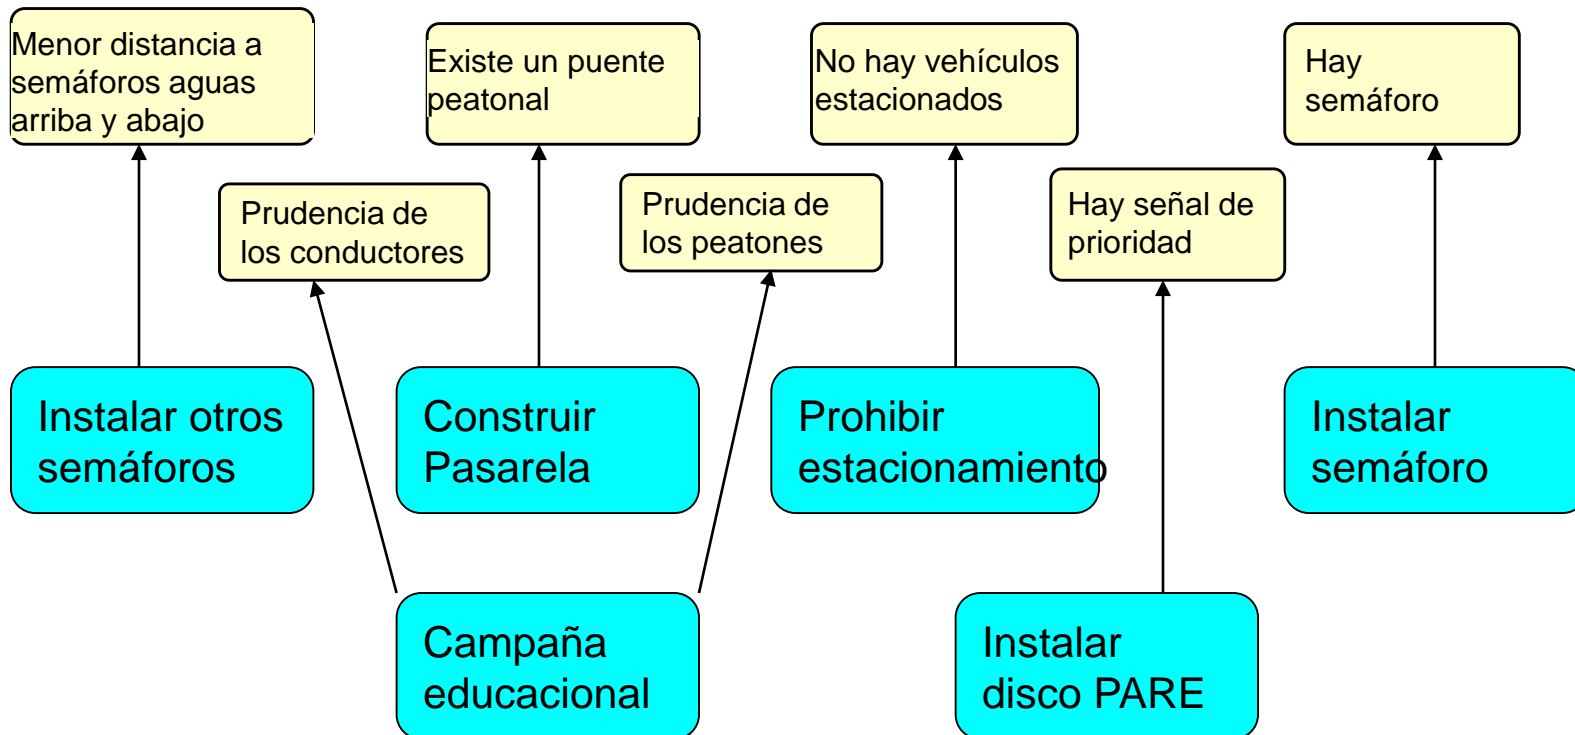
Menor distancia a semáforos aguas arriba y abajo

Existe un puente peatonal

No hay vehículos estacionados

Hay semáforo

Prudencia de los conductores

Prudencia de los peatones

Hay señal de prioridad

Instalar otros semáforos

Construir Pasarela

Prohibir estacionamiento

Instalar semáforo

Campaña educacional

Instalar disco PARE